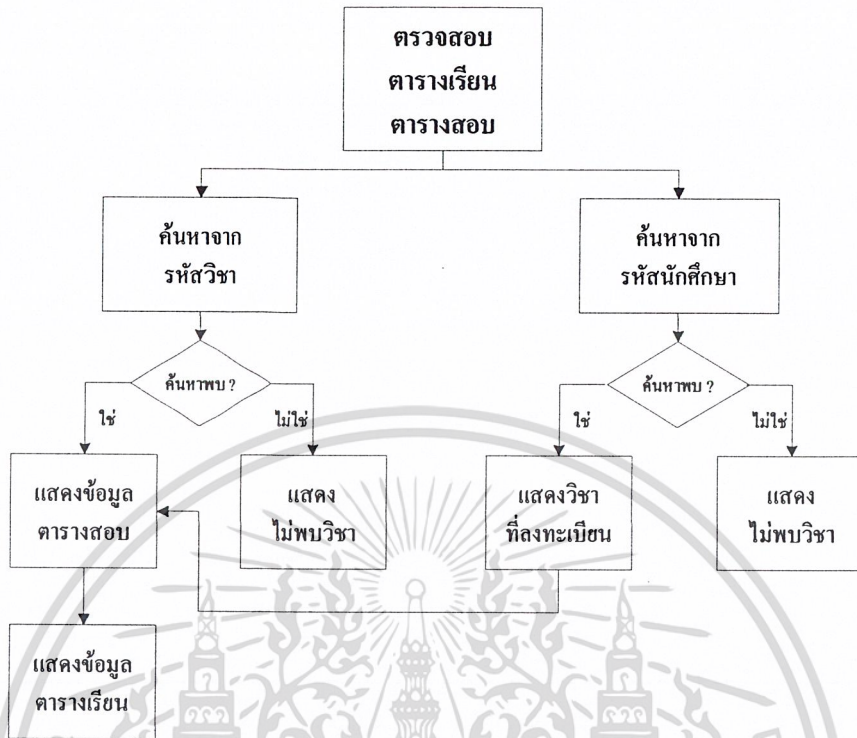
ตรวจสอบ
ตารางเรียน
ตารางสอบ

ค้นหาจาก
รหัสวิชา

ค้นหาจาก
รหัสนักศึกษา

ค้นหาพบ ?

ใช่

ไม่ใช่

ค้นหาพบ ?

ใช่

ไม่ใช่

แสดงข้อมูล
ตารางสอบ

แสดง
ไม่พบวิชา

แสดงวิชา
ที่ลงทะเบียน

แสดง
ไม่พบวิชา

แสดงข้อมูล
ตารางเรียน